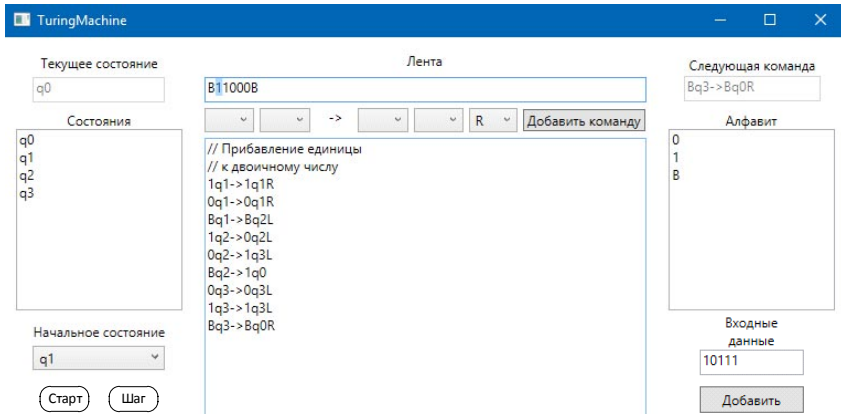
TuringMachine

Текущее состояние
q0

Состояния
q0
q1
q2
q3

Начальное состояние
q1

Старт
Шаг

Лента
B11000B

->
R
Добавить команду

// Прибавление единицы
// к двоичному числу
1q1->1q1R
0q1->0q1R
Bq1->Bq2L
1q2->0q2L
0q2->1q3L
Bq2->1q0
0q3->0q3L
1q3->1q3L
Bq3->Bq0R

Следующая команда
Bq3->Bq0R

Алфавит
0
1
B

Входные данные
10111

Добавить